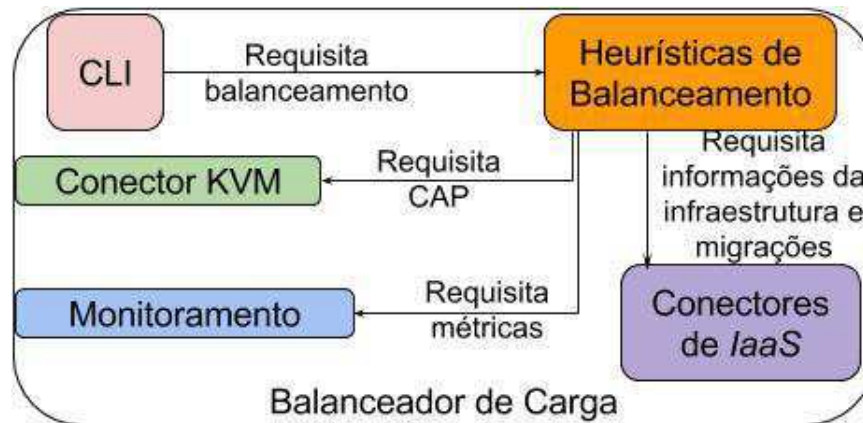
CLI

Requisita balanceamento

Heurísticas de Balanceamento

Conector KVM

Requisita CAP

Requisita informações da infraestrutura e migrações

Monitoramento

Requisita métricas

Conectores de *IaaS*

Balanceador de Carga